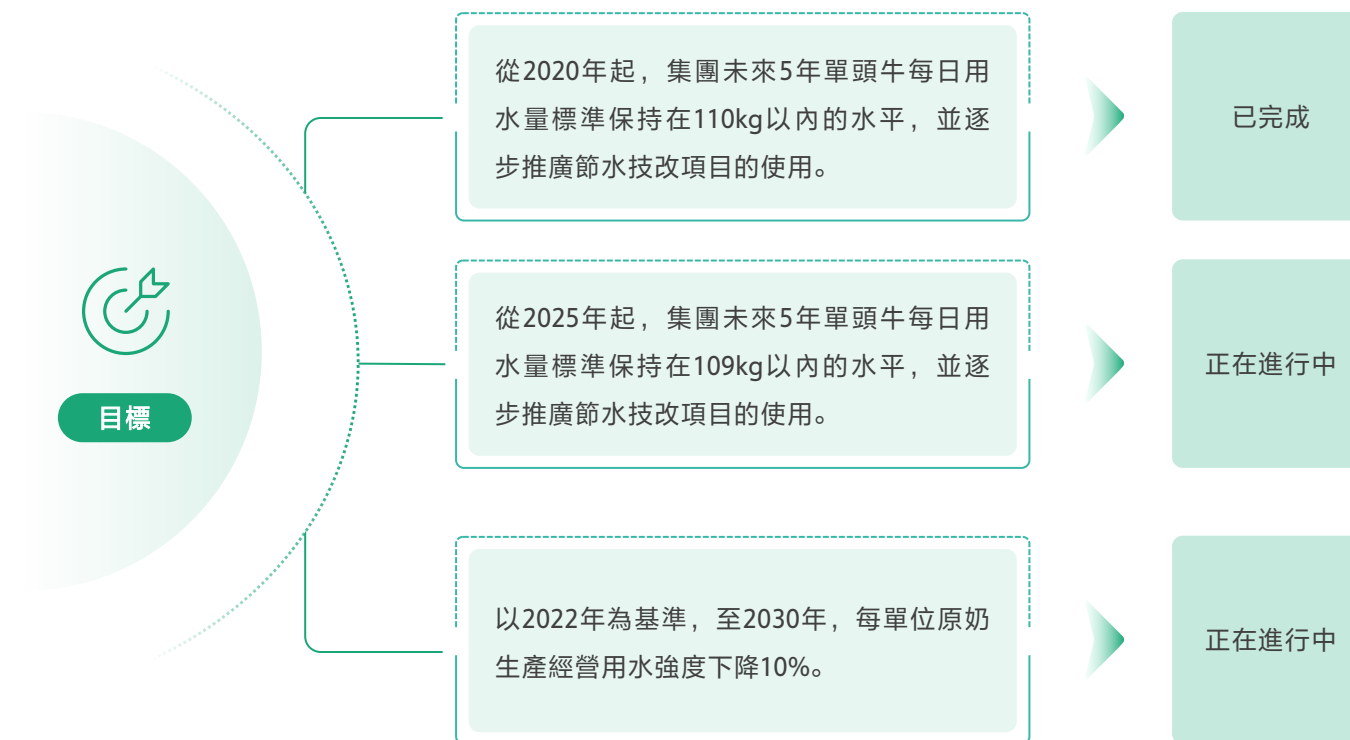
目標

從2020年起，集團未來5年單頭牛每日用水量標準保持在110kg以內的水平，並逐步推廣節水技改項目的使用。

已完成

從2025年起，集團未來5年單頭牛每日用水量標準保持在109kg以內的水平，並逐步推廣節水技改項目的使用。

正在進行中

以2022年為基準，至2030年，每單位原奶生產經營用水強度下降10%。

正在進行中